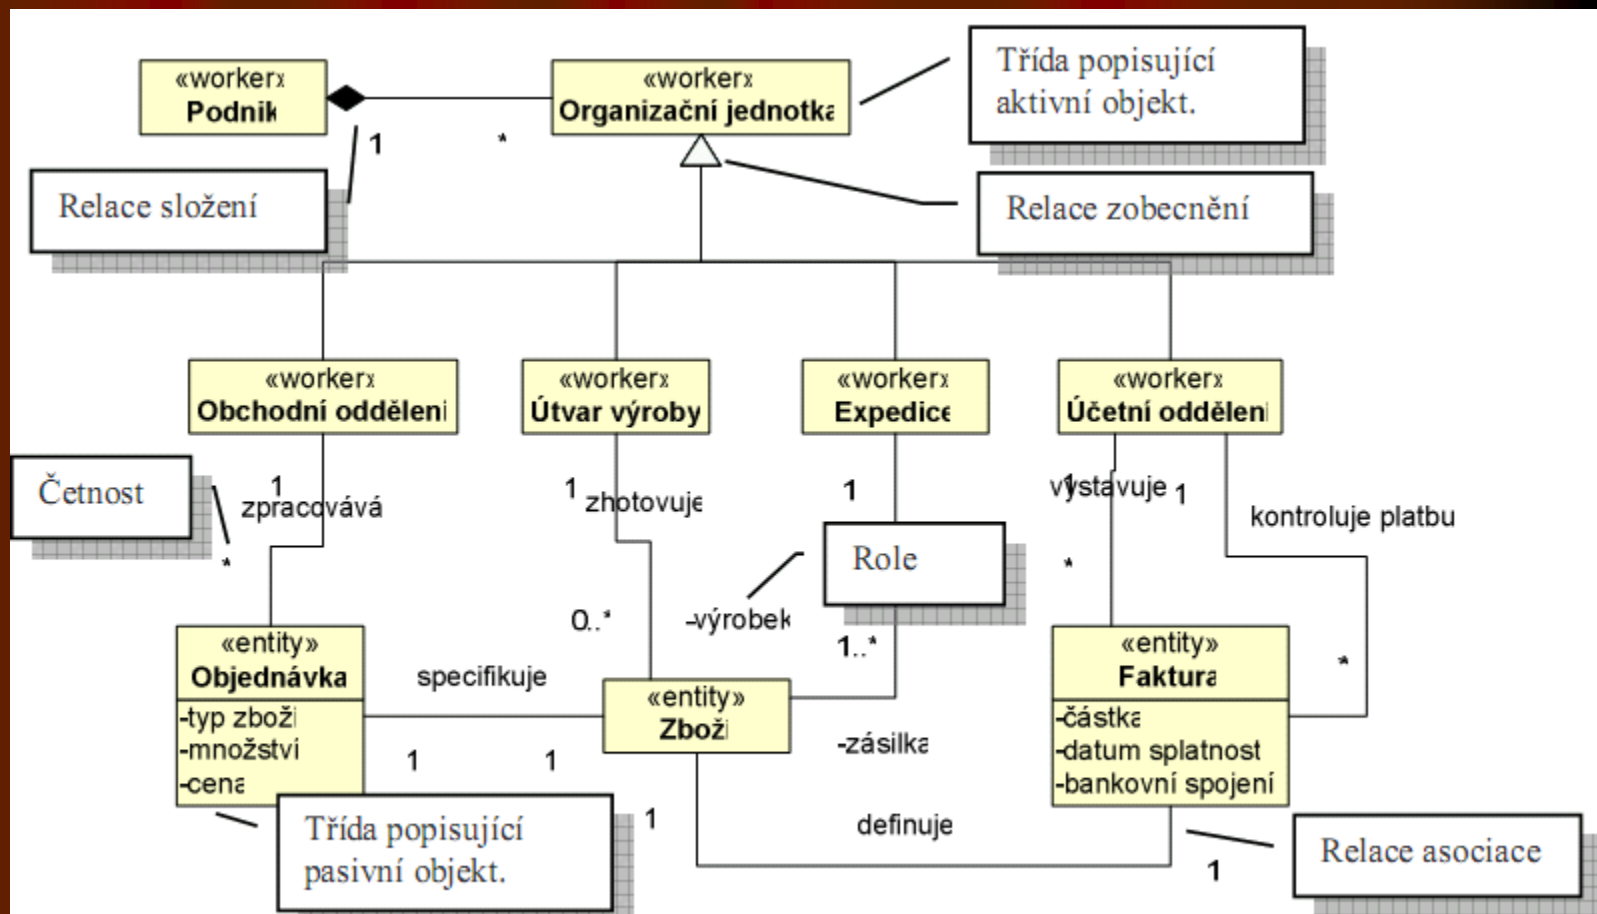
«worker» Podnik

«worker» Organizační jednotka

Třída popisující aktivní objekt.

1

*

Relace složení

Relace zobecnění

«worker» Obchodní oddělení

«worker» Útvar výroby

«worker» Expedice

«worker» Účetní oddělení

Četnost

1 zpracovává

*

1 zhotovuje

1

Role

1 vystavuje 1

kontroluje platbu

*

0..*

-výrobek

1..*

*

«entity» Objednávka
-typ zboží
-množství
-cena

specifikuje

«entity» Zboží

«entity» Faktura
-částka
-datum splatnost
-bankovní spojení

1

1

-zásilka

Třída popisující pasivní objekt.

1

definuje

1

Relace asociace